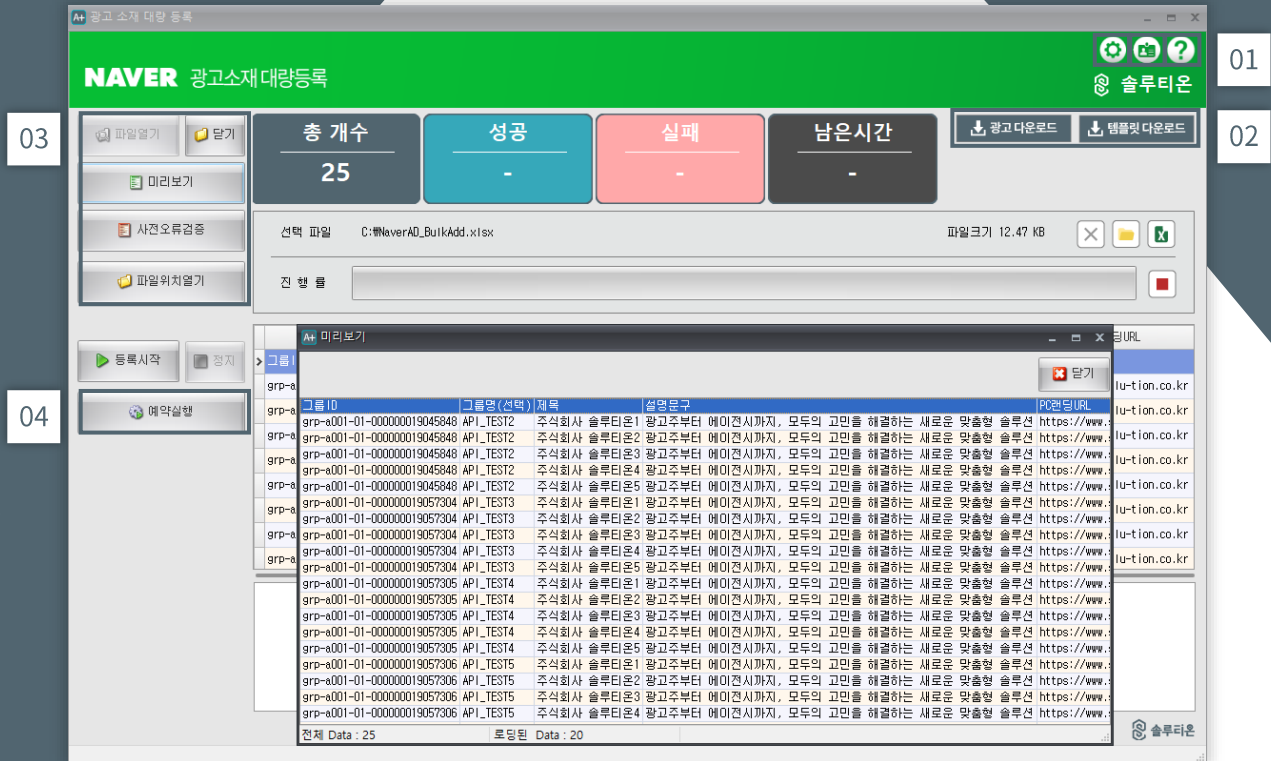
A+ 광고 소재 대량 등록

NAVER 광고소재 대량등록

솔루티온

01

03

파일열기 닫기

미리보기

사전오류검증

파일위치열기

총 개수
25

성공
-

실패
-

남은시간
-

광고 다운로드 템플릿 다운로드

02

선택 파일 C:\NaverAD_BulkAdd.xlsx

파일크기 12.47 KB

진 행 률

등록시작 정지

04

예약실행

A+ 미리보기

닫기

| 그룹ID | 그룹명(선택) | 제목 | 설명문구 | PC랜딩URL |
|---|---|---|---|---|
| grp-a001-01-000000019045848 | API_TEST2 | 주식회사 솔루티온1 | 광고주부터 에이전시까지, 모두의 고민을 해결하는 새로운 맞춤형 솔루션 | https://www. |
| grp-a001-01-000000019045848 | API_TEST2 | 주식회사 솔루티온2 | 광고주부터 에이전시까지, 모두의 고민을 해결하는 새로운 맞춤형 솔루션 | https://www. |
| grp-a001-01-000000019045848 | API_TEST2 | 주식회사 솔루티온3 | 광고주부터 에이전시까지, 모두의 고민을 해결하는 새로운 맞춤형 솔루션 | https://www. |
| grp-a001-01-000000019045848 | API_TEST2 | 주식회사 솔루티온4 | 광고주부터 에이전시까지, 모두의 고민을 해결하는 새로운 맞춤형 솔루션 | https://www. |
| grp-a001-01-000000019045848 | API_TEST2 | 주식회사 솔루티온5 | 광고주부터 에이전시까지, 모두의 고민을 해결하는 새로운 맞춤형 솔루션 | https://www. |
| grp-a001-01-000000019057304 | API_TEST3 | 주식회사 솔루티온1 | 광고주부터 에이전시까지, 모두의 고민을 해결하는 새로운 맞춤형 솔루션 | https://www. |
| grp-a001-01-000000019057304 | API_TEST3 | 주식회사 솔루티온2 | 광고주부터 에이전시까지, 모두의 고민을 해결하는 새로운 맞춤형 솔루션 | https://www. |
| grp-a001-01-000000019057304 | API_TEST3 | 주식회사 솔루티온3 | 광고주부터 에이전시까지, 모두의 고민을 해결하는 새로운 맞춤형 솔루션 | https://www. |
| grp-a001-01-000000019057304 | API_TEST3 | 주식회사 솔루티온4 | 광고주부터 에이전시까지, 모두의 고민을 해결하는 새로운 맞춤형 솔루션 | https://www. |
| grp-a001-01-000000019057304 | API_TEST3 | 주식회사 솔루티온5 | 광고주부터 에이전시까지, 모두의 고민을 해결하는 새로운 맞춤형 솔루션 | https://www. |
| grp-a001-01-000000019057305 | API_TEST4 | 주식회사 솔루티온1 | 광고주부터 에이전시까지, 모두의 고민을 해결하는 새로운 맞춤형 솔루션 | https://www. |
| grp-a001-01-000000019057305 | API_TEST4 | 주식회사 솔루티온2 | 광고주부터 에이전시까지, 모두의 고민을 해결하는 새로운 맞춤형 솔루션 | https://www. |
| grp-a001-01-000000019057305 | API_TEST4 | 주식회사 솔루티온3 | 광고주부터 에이전시까지, 모두의 고민을 해결하는 새로운 맞춤형 솔루션 | https://www. |
| grp-a001-01-000000019057305 | API_TEST4 | 주식회사 솔루티온4 | 광고주부터 에이전시까지, 모두의 고민을 해결하는 새로운 맞춤형 솔루션 | https://www. |
| grp-a001-01-000000019057305 | API_TEST4 | 주식회사 솔루티온5 | 광고주부터 에이전시까지, 모두의 고민을 해결하는 새로운 맞춤형 솔루션 | https://www. |
| grp-a001-01-000000019057306 | API_TEST5 | 주식회사 솔루티온1 | 광고주부터 에이전시까지, 모두의 고민을 해결하는 새로운 맞춤형 솔루션 | https://www. |
| grp-a001-01-000000019057306 | API_TEST5 | 주식회사 솔루티온2 | 광고주부터 에이전시까지, 모두의 고민을 해결하는 새로운 맞춤형 솔루션 | https://www. |
| grp-a001-01-000000019057306 | API_TEST5 | 주식회사 솔루티온3 | 광고주부터 에이전시까지, 모두의 고민을 해결하는 새로운 맞춤형 솔루션 | https://www. |
| grp-a001-01-000000019057306 | API_TEST5 | 주식회사 솔루티온4 | 광고주부터 에이전시까지, 모두의 고민을 해결하는 새로운 맞춤형 솔루션 | https://www. |

전체 Data : 25 로딩된 Data : 20

그룹I
grp-a
grp-a
grp-a
grp-a
grp-a
grp-a
grp-a
grp-a

딩URL
lu-tion.co.kr
lu-tion.co.kr
lu-tion.co.kr
lu-tion.co.kr
lu-tion.co.kr
lu-tion.co.kr
lu-tion.co.kr
lu-tion.co.kr

솔루티온